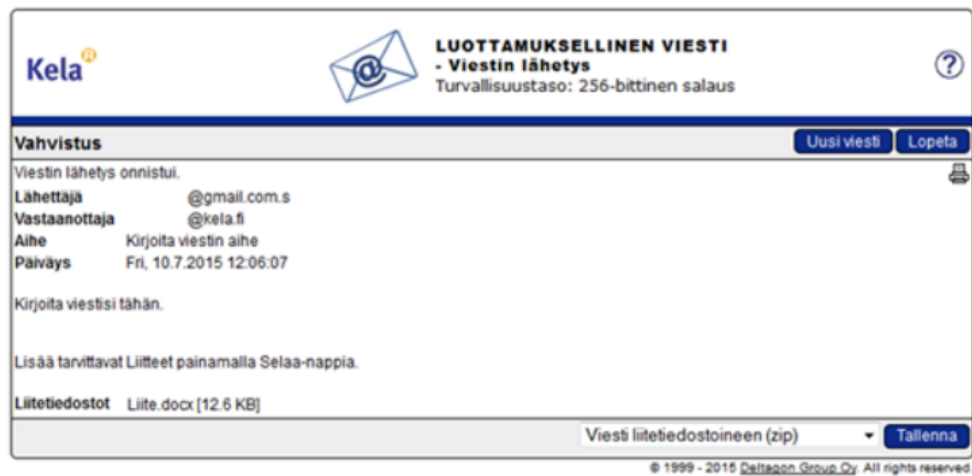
Kela

LUOTTAMUKSELLINEN VIESTI
- Viestin lähetys
Turvallisuustaso: 256-bittinen salaus

?

Vahvistus

Uusi viesti Lopeta

Viestin lähetys onnistui.

| | |
|---|---|
| Lähettäjä | @gmail.com.s |
| Vastaanottaja | @kela.fi |
| Aihe | Kirjoita viestin aihe |
| Päiväys | Fri, 10.7.2015 12:06:07 |

Kirjoita viestisi tähän.

Lisää tarvittavat Liitteet painamalla Selaa-nappia.

Liitetiedostot Liite.docx [12.6 KB]

Viesti liitetiedostoineen (zip)

Tallenna

© 1999 - 2015 Deltagon Group Oy. All rights reserved